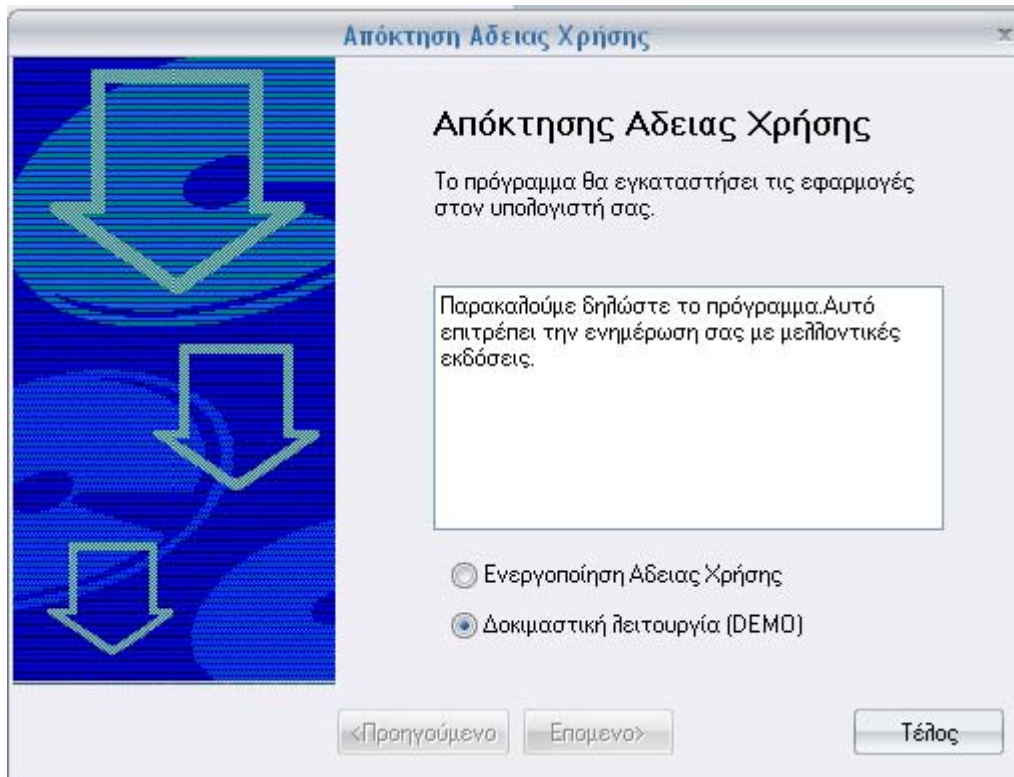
Απόκτηση Αδειας Χρήσης

Απόκτησης Αδειας Χρήσης

Το πρόγραμμα θα εγκαταστήσει τις εφαρμογές στον υπολογιστή σας.

Παρακαλούμε δηλώστε το πρόγραμμα.Αυτό επιτρέπει την ενημέρωση σας με μελλοντικές εκδόσεις.

Ενεργοποίηση Αδειας Χρήσης

Δοκιμαστική λειτουργία (DEMO)

<Προηγούμενο

Επομενο>

Τέλος